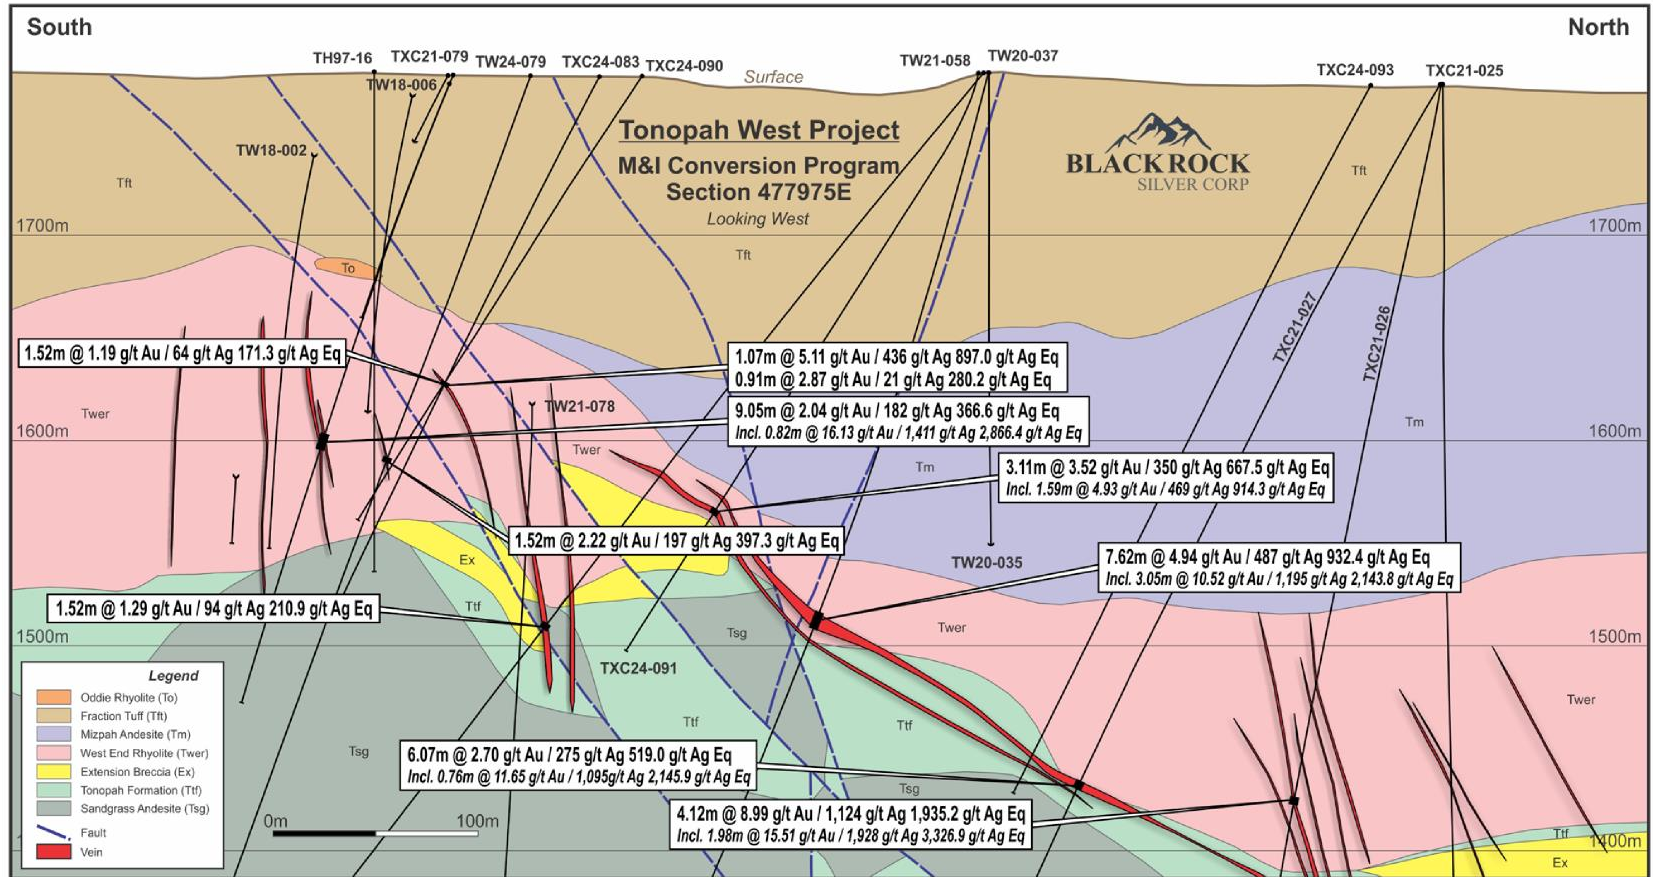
South

North

TH97-16 TXC21-079 TW24-079 TXC24-083 TXC24-090

Surface

TW21-058 TW20-037

TXC24-093 TXC21-025

TW18-006

TW18-002

Tonopah West Project

M&I Conversion Program

Section 477975E

Looking West

BLACK ROCK

SILVER CORP

Tft

Tft

Tft

1700m

1700m

To

1.52m @ 1.19 g/t Au / 64 g/t Ag 171.3 g/t Ag Eq

1.07m @ 5.11 g/t Au / 436 g/t Ag 897.0 g/t Ag Eq

0.91m @ 2.87 g/t Au / 21 g/t Ag 280.2 g/t Ag Eq

TXC21-027

TXC21-026

Twer

TW21-078

9.05m @ 2.04 g/t Au / 182 g/t Ag 366.6 g/t Ag Eq

Incl. 0.82m @ 16.13 g/t Au / 1,411 g/t Ag 2,866.4 g/t Ag Eq

Tm

1600m

1600m

Twer

Tm

3.11m @ 3.52 g/t Au / 350 g/t Ag 667.5 g/t Ag Eq

Incl. 1.59m @ 4.93 g/t Au / 469 g/t Ag 914.3 g/t Ag Eq

1.52m @ 2.22 g/t Au / 197 g/t Ag 397.3 g/t Ag Eq

Ex

TW20-035

7.62m @ 4.94 g/t Au / 487 g/t Ag 932.4 g/t Ag Eq

Incl. 3.05m @ 10.52 g/t Au / 1,195 g/t Ag 2,143.8 g/t Ag Eq

1.52m @ 1.29 g/t Au / 94 g/t Ag 210.9 g/t Ag Eq

Ttf

Tsg

Twer

1500m

1500m

TXC24-091

Legend

Oddie Rhyolite (To)

Fraction Tuff (Tft)

Mizpah Andesite (Tm)

West End Rhyolite (Twer)

Extension Breccia (Ex)

Tonopah Formation (Ttf)

Sandgrass Andesite (Tsg)

Fault

Vein

Ttf

Ttf

Twer

Tsg

6.07m @ 2.70 g/t Au / 275 g/t Ag 519.0 g/t Ag Eq

Incl. 0.76m @ 11.65 g/t Au / 1,095g/t Ag 2,145.9 g/t Ag Eq

Tsg

0m

100m

4.12m @ 8.99 g/t Au / 1,124 g/t Ag 1,935.2 g/t Ag Eq

Incl. 1.98m @ 15.51 g/t Au / 1,928 g/t Ag 3,326.9 g/t Ag Eq

Ttf

1400m

Ex